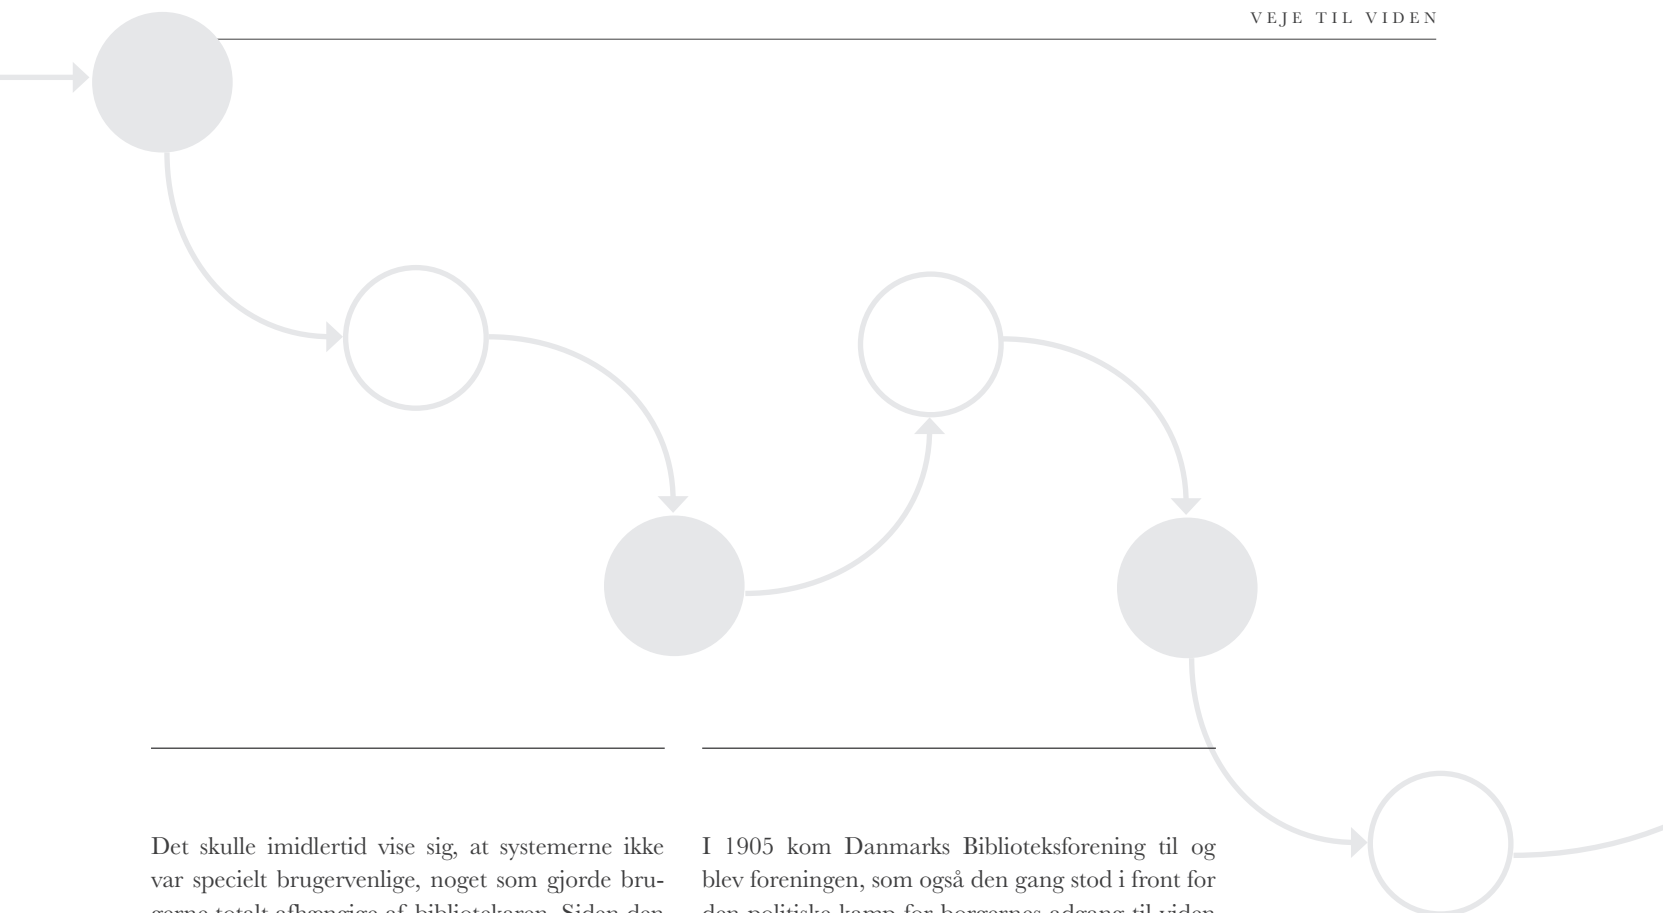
VEJE TIL VIDEN

Det skulle imidlertid vise sig, at systemerne ikke var specielt brugervenlige, noget som gjorde brugerne totalt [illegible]

I 1905 kom Danmarks Biblioteksforening til og blev foreningen, som også den gang stod i front for den politiske kamp for borgernes adgang til viden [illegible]